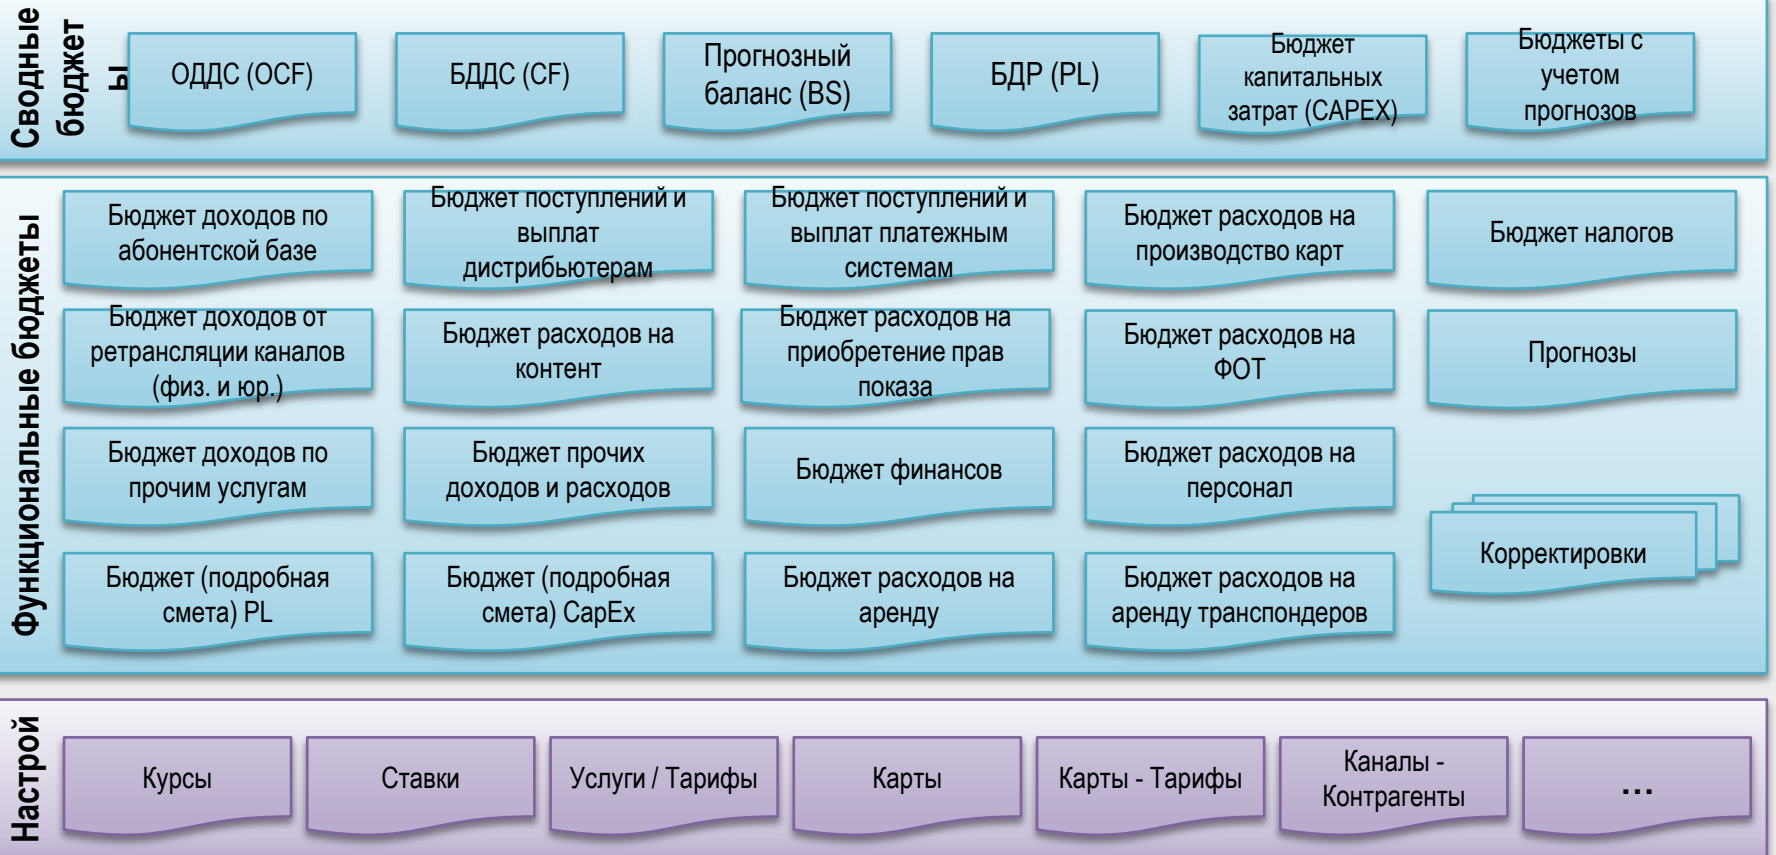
Сводные бюджеты

ОДДС (OCF)

БДДС (CF)

Прогнозный баланс (BS)

БДР (PL)

Бюджет капитальных затрат (CAPEX)

Бюджеты с учетом прогнозов

Функциональные бюджеты

Бюджет доходов по абонентской базе

Бюджет поступлений и выплат дистрибьютерам

Бюджет поступлений и выплат платежным системам

Бюджет расходов на производство карт

Бюджет налогов

Бюджет доходов от ретрансляции каналов (физ. и юр.)

Бюджет расходов на контент

Бюджет расходов на приобретение прав показа

Бюджет расходов на ФОТ

Прогнозы

Бюджет доходов по прочим услугам

Бюджет прочих доходов и расходов

Бюджет финансов

Бюджет расходов на персонал

Корректировки

Бюджет (подробная смета) PL

Бюджет (подробная смета) CapEx

Бюджет расходов на аренду

Бюджет расходов на аренду транспондеров

Настрой

Курсы

Ставки

Услуги / Тарифы

Карты

Карты - Тарифы

Каналы - Контрагенты

…